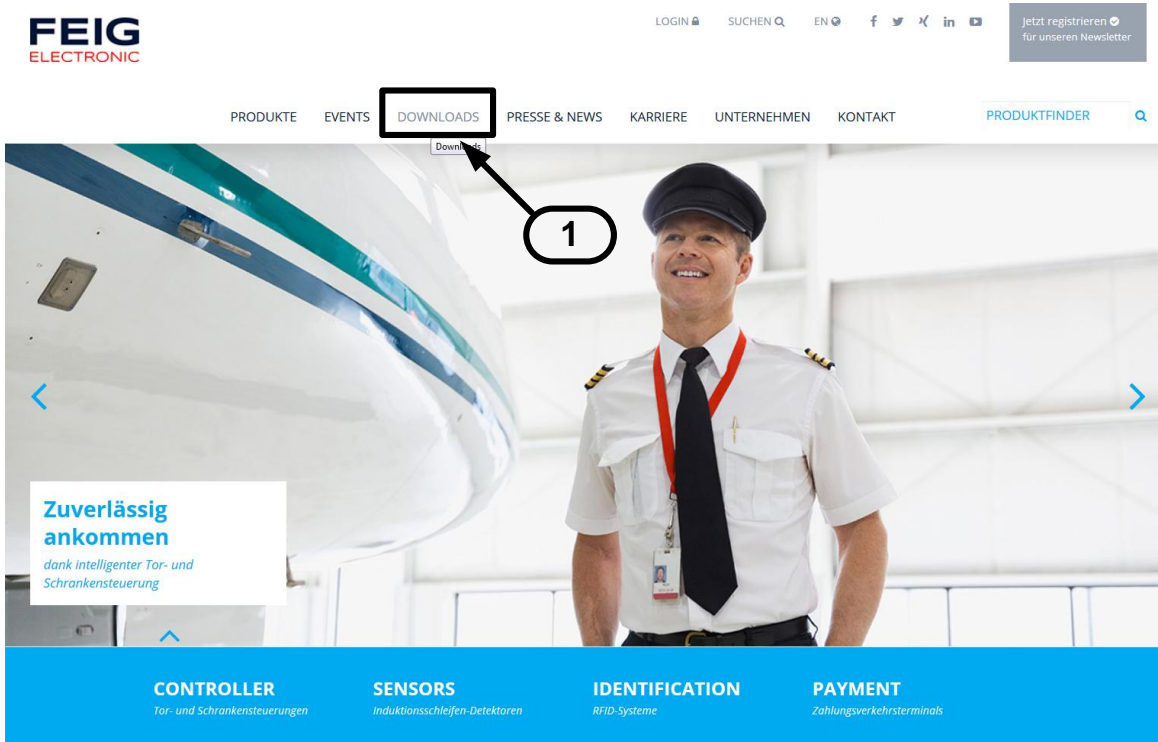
FEIG
ELECTRONIC

LOGIN SUCHEN EN

Jetzt registrieren
für unseren Newsletter

PRODUKTE EVENTS DOWNLOADS PRESSE & NEWS KARRIERE UNTERNEHMEN KONTAKT

PRODUKTFINDER

Downloads

1

Zuverlässig ankommen

dank intelligenter Tor- und Schrankensteuerung

CONTROLLER
Tor- und Schrankensteuerungen

SENSORS
Induktionsschleifen-Detektoren

IDENTIFICATION
RFID-Systeme

PAYMENT
Zahlungsverkehrsterminals